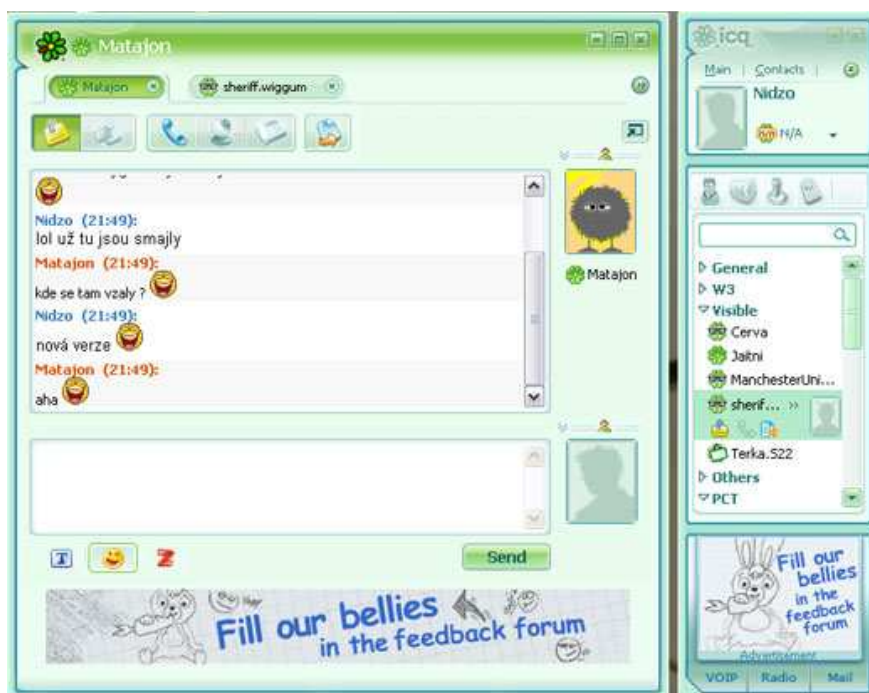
Matajon

Matajon

sheriff.wiggum

Nidzo (21:49):
lol už tu jsou smajly

Matajon (21:49):
kde se tam vzaly ?

Nidzo (21:49):
nová verze

Matajon (21:49):
aha

Matajon

Send

Fill our bellies in the feedback forum

icq

Main | Contacts |

Nidzo

N/A

General
W3
Visible
Cerva
Jaitni
ManchesterUni...
sherif... »
Terka.522
Others
PCT

Fill our bellies in the feedback forum

Advertisement

VOIP
Radio
Mail